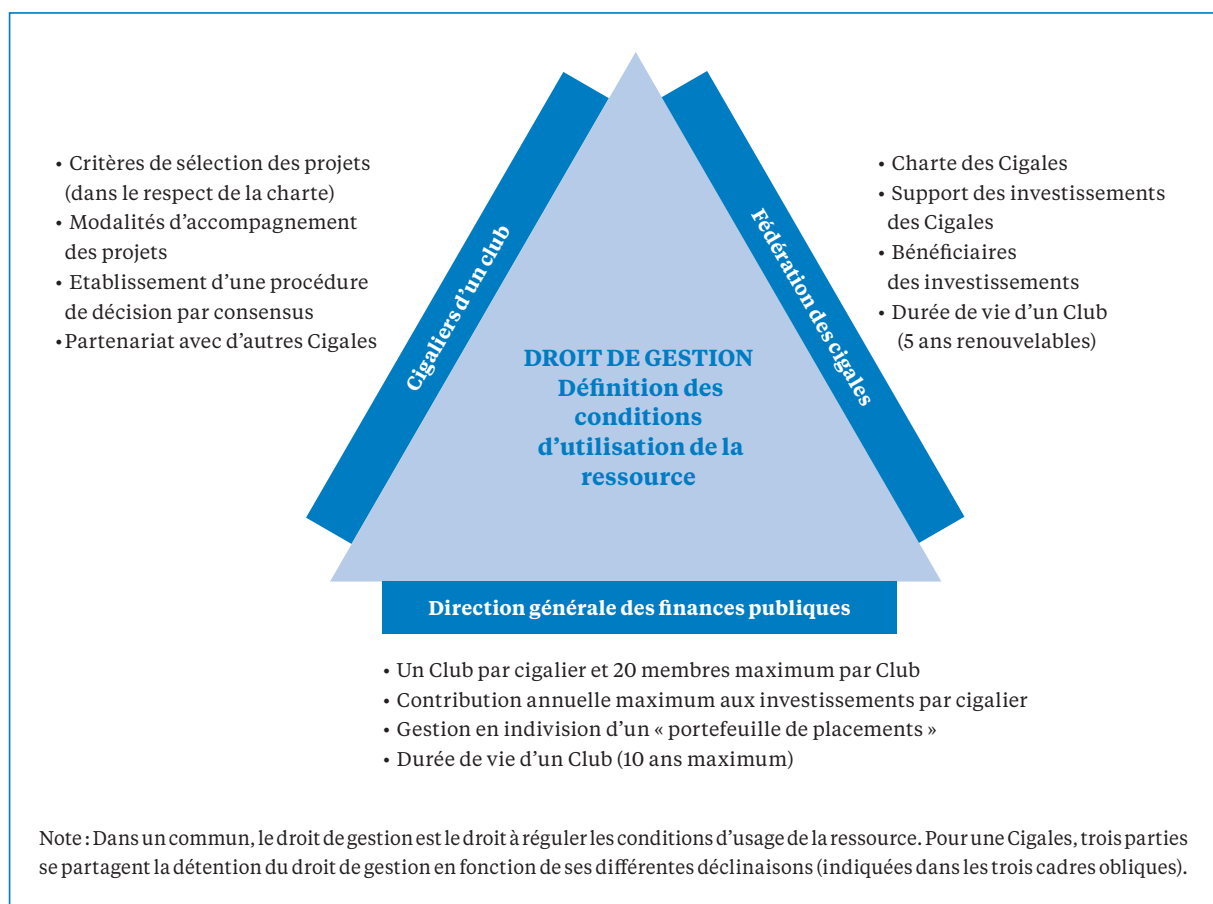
• Critères de sélection des projets (dans le respect de la charte)
• Modalités d'accompagnement des projets
• Etablissement d'une procédure de décision par consensus
• Partenariat avec d'autres Cigales

Cigaliers d'un club

DROIT DE GESTION
Définition des conditions d'utilisation de la ressource

Fédération des cigales

• Charte des Cigales
• Support des investissements des Cigales
• Bénéficiaires des investissements
• Durée de vie d'un Club (5 ans renouvelables)

Direction générale des finances publiques

• Un Club par cigalier et 20 membres maximum par Club
• Contribution annuelle maximum aux investissements par cigalier
• Gestion en indivision d'un « portefeuille de placements »
• Durée de vie d'un Club (10 ans maximum)

Note : Dans un commun, le droit de gestion est le droit à réguler les conditions d'usage de la ressource. Pour une Cigales, trois parties se partagent la détention du droit de gestion en fonction de ses différentes déclinaisons (indiquées dans les trois cadres obliques).